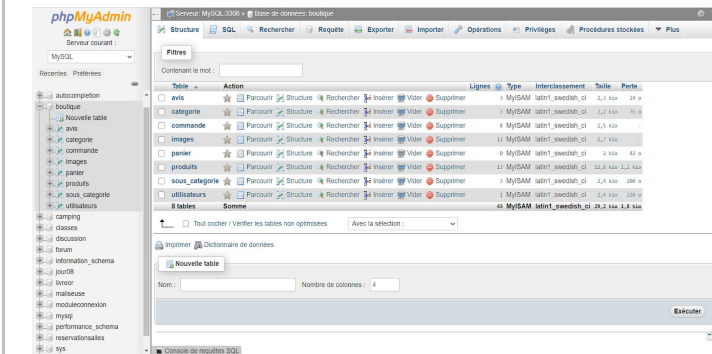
phpMyAdmin

Serveur courant :

MySQL

Récentes Préférées

autocompletion
boutique
Nouvelle table
avis
categorie
commande
images
panier
produits
sous_categorie
utilisateurs
camping
classes
discussion
forum
information_schema
jour08
livreor
maiseuse
moduleconnexion
mysql
performance_schema
reservationsalles
sys

Serveur: MySQL:3306 » Base de données: boutique

Structure SQL Rechercher Requête Exporter Importer Opérations Privilèges Procédures stockées Plus

Filtres

Contenant le mot :

| Table | Action | | | | | | | Lignes | Type | Interclassement | Taille | Perte |
|---|---|---|---|---|---|---|---|---|---|---|---|---|
| avis | Parcourir | Structure | Rechercher | Insérer | Vider | Supprimer | | 3 | MyISAM | latin1_swedish_ci | 2,3 kio | 24 o |
| categorie | Parcourir | Structure | Rechercher | Insérer | Vider | Supprimer | | 2 | MyISAM | latin1_swedish_ci | 2,2 kio | 76 o |
| commande | Parcourir | Structure | Rechercher | Insérer | Vider | Supprimer | | 0 | MyISAM | latin1_swedish_ci | 2,5 kio | - |
| images | Parcourir | Structure | Rechercher | Insérer | Vider | Supprimer | | 12 | MyISAM | latin1_swedish_ci | 3,7 kio | - |
| panier | Parcourir | Structure | Rechercher | Insérer | Vider | Supprimer | | 0 | MyISAM | latin1_swedish_ci | 2 kio | 42 o |
| produits | Parcourir | Structure | Rechercher | Insérer | Vider | Supprimer | | 13 | MyISAM | latin1_swedish_ci | 12,0 kio | 1,2 kio |
| sous_categorie | Parcourir | Structure | Rechercher | Insérer | Vider | Supprimer | | 3 | MyISAM | latin1_swedish_ci | 2,4 kio | 200 o |
| utilisateurs | Parcourir | Structure | Rechercher | Insérer | Vider | Supprimer | | 1 | MyISAM | latin1_swedish_ci | 2,4 kio | 236 o |
| 8 tables | Somme | | | | | | | 43 | MyISAM | latin1_swedish_ci | 29,2 kio | 1,8 kio |

Tout cocher / Vérifier les tables non optimisées Avec la sélection :

Imprimer Dictionnaire de données

Nouvelle table

Nom : Nombre de colonnes : 4

Exécuter

Console de requêtes SQL